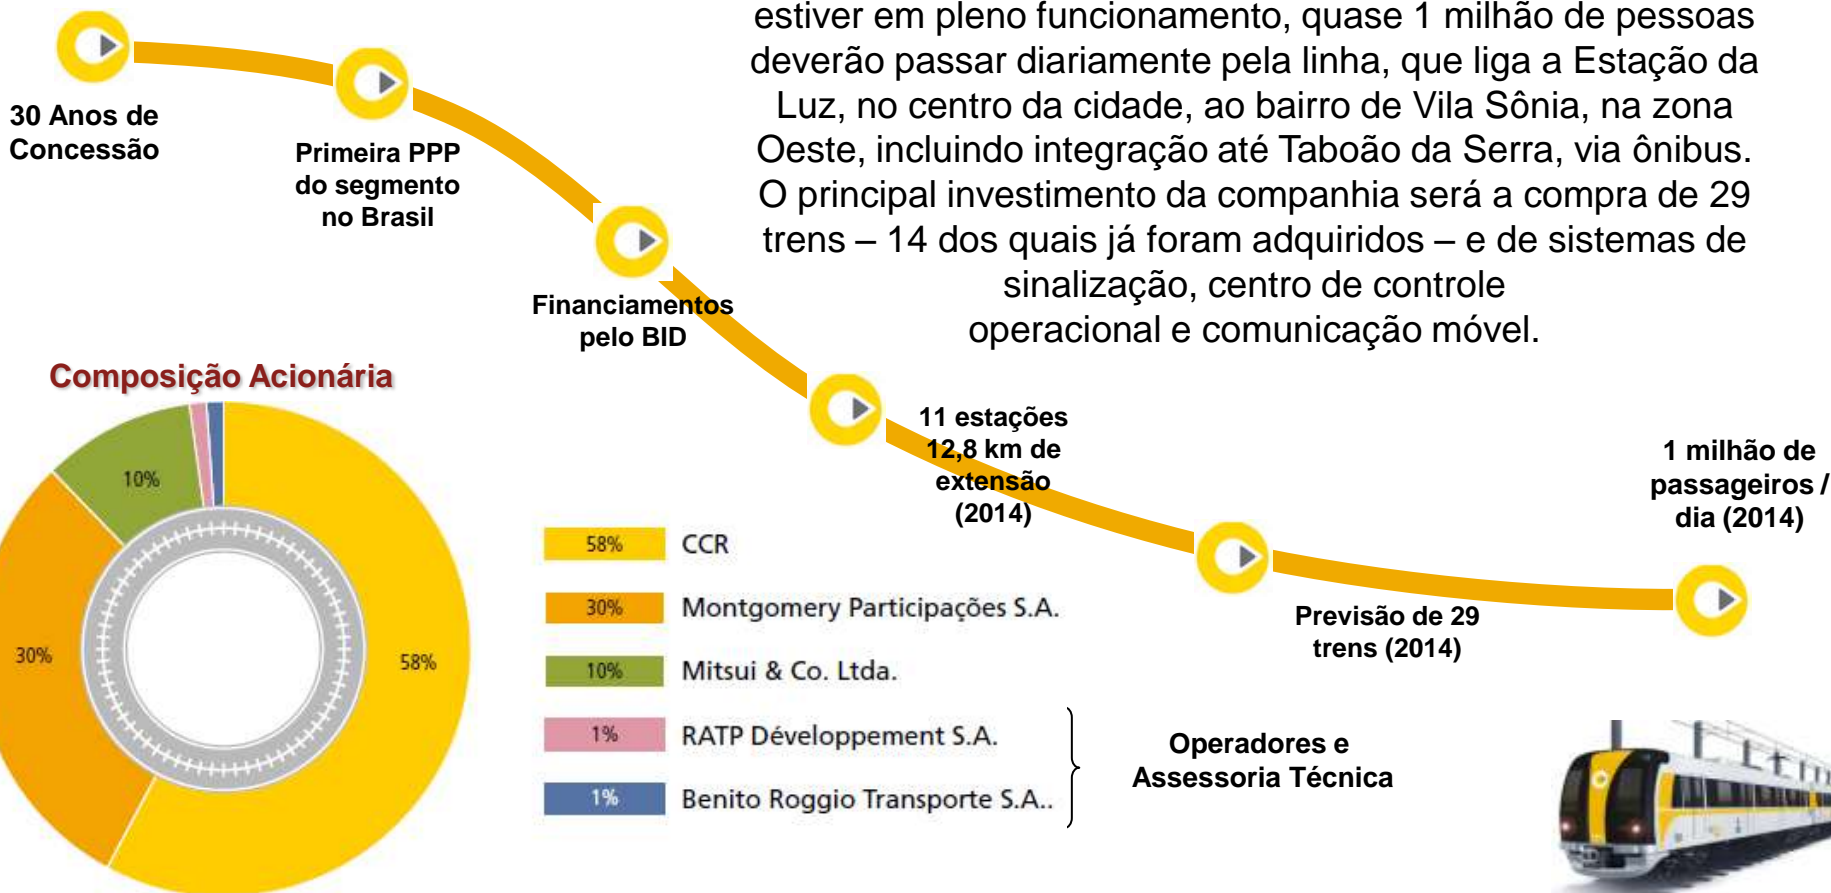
estiver em pleno funcionamento, quase 1 milhão de pessoas deverão passar diariamente pela linha, que liga a Estação da Luz, no centro da cidade, ao bairro de Vila Sônia, na zona Oeste, incluindo integração até Taboão da Serra, via ônibus. O principal investimento da companhia será a compra de 29 trens – 14 dos quais já foram adquiridos – e de sistemas de sinalização, centro de controle operacional e comunicação móvel.

30 Anos de Concessão

Primeira PPP do segmento no Brasil

Financiamentos pelo BID

11 estações 12,8 km de extensão (2014)

Previsão de 29 trens (2014)

1 milhão de passageiros / dia (2014)

Composição Acionária

10%

30%

58%

58% CCR

30% Montgomery Participações S.A.

10% Mitsui & Co. Ltda.

1% RATP Développement S.A.

1% Benito Roggio Transporte S.A..

Operadores e Assessoria Técnica